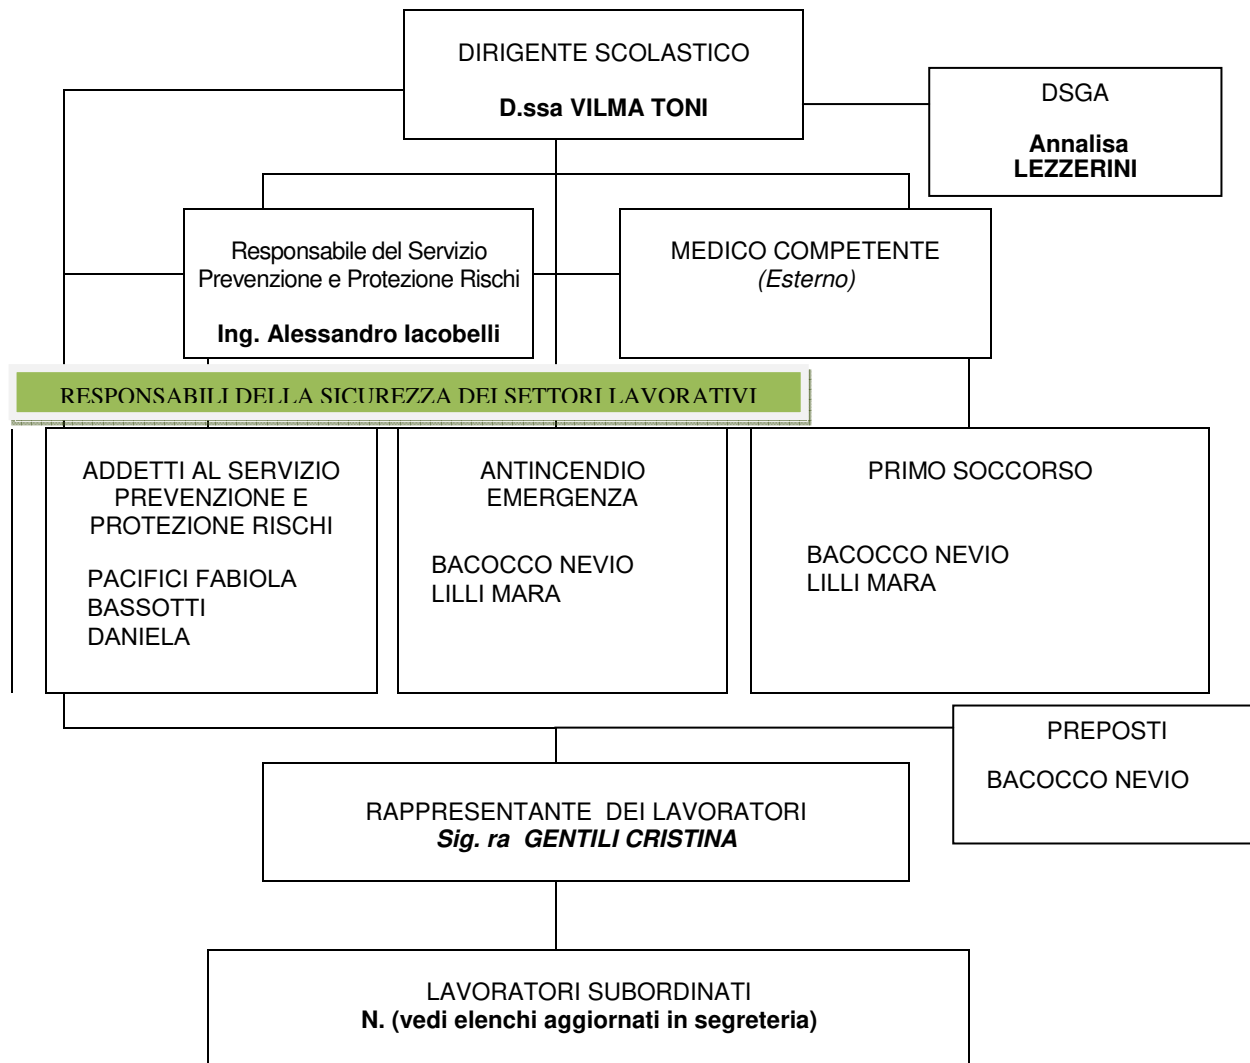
DIRIGENTE SCOLASTICO

D.ssa VILMA TONI

DSGA

Annalisa LEZZERINI

Responsabile del Servizio Prevenzione e Protezione Rischi

Ing. Alessandro Iacobelli

MEDICO COMPETENTE (Esterno)

RESPONSABILI DELLA SICUREZZA DEI SETTORI LAVORATIVI

ADDETTI AL SERVIZIO PREVENZIONE E PROTEZIONE RISCHI

PACIFICI FABIOLA
BASSOTTI DANIELA

ANTINCENDIO EMERGENZA

BACOCCO NEVIO
LILLI MARA

PRIMO SOCCORSO

BACOCCO NEVIO
LILLI MARA

PREPOSTI

BACOCCO NEVIO

RAPPRESENTANTE DEI LAVORATORI
Sig. ra GENTILI CRISTINA

LAVORATORI SUBORDINATI
N. (vedi elenchi aggiornati in segreteria)